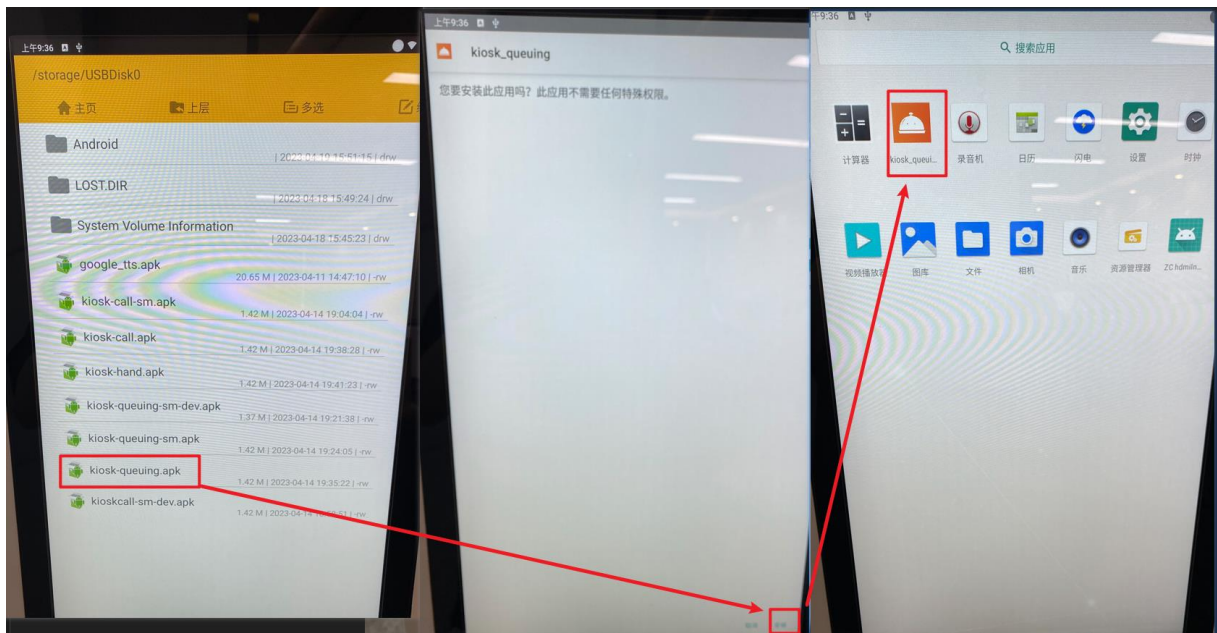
上午9:36

/storage/USBDisk0

主页 上层 多选

Android | 2023-04-18 15:51:15 | drw

LOST.DIR | 2023-04-18 15:49:24 | drw

System Volume Information | 2023-04-18 15:45:23 | drw

google_tts.apk 20.65 M | 2023-04-11 14:47:10 | -rw

kiosk-call-sm.apk 1.42 M | 2023-04-14 19:04:04 | -rw

kiosk-call.apk 1.42 M | 2023-04-14 19:38:28 | -rw

kiosk-hand.apk 1.42 M | 2023-04-14 19:41:23 | -rw

kiosk-queuing-sm-dev.apk 1.37 M | 2023-04-14 19:21:38 | -rw

kiosk-queuing-sm.apk 1.42 M | 2023-04-14 19:24:05 | -rw

kiosk-queuing.apk 1.42 M | 2023-04-14 19:35:22 | -rw

kioskcall-sm-dev.apk 1.42 M | 2023-04-1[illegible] | -rw

上午9:36

kiosk_queuing

您要安装此应用吗？此应用不需要任何特殊权限。

取消 安装

上午9:36

搜索应用

计算器 kiosk_queui... 录音机 日历 闪电 设置 时钟

视频播放器 图库 文件 相机 音乐 资源管理器 ZC hdmiin...